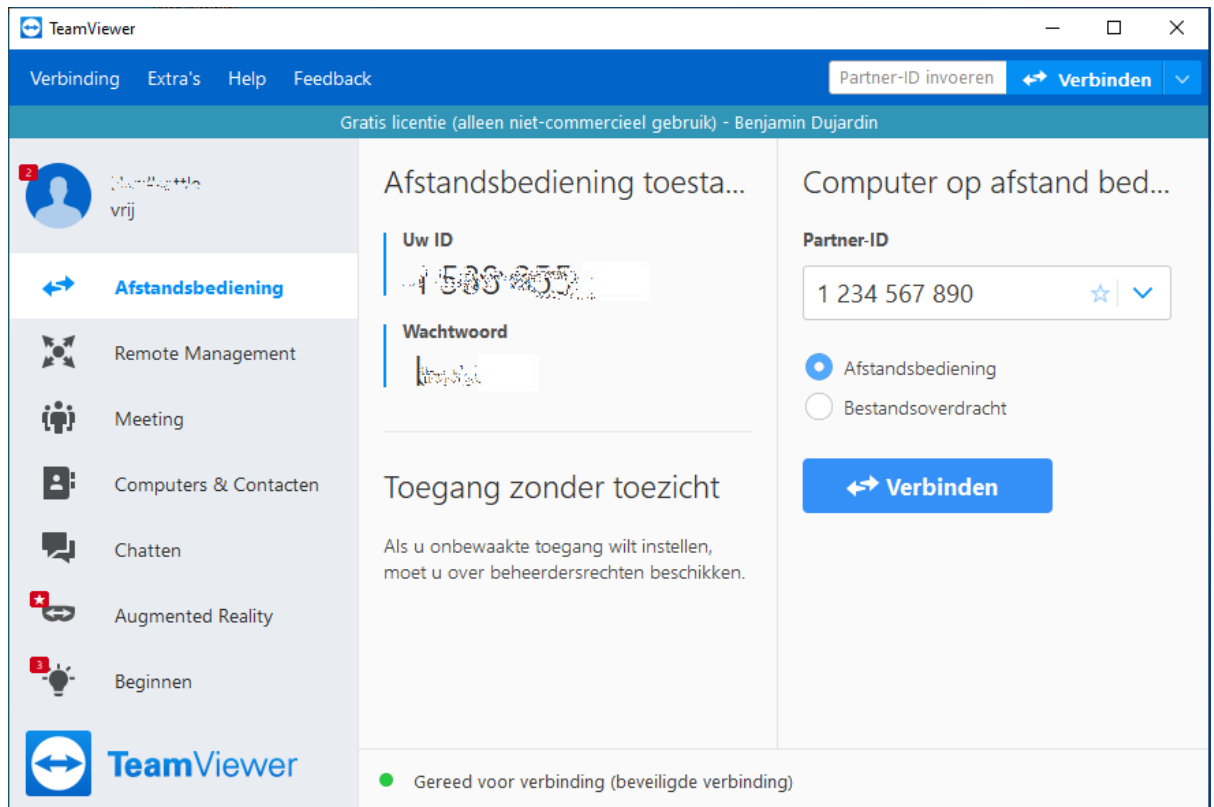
TeamViewer

Verbinding Extra's Help Feedback

Partner-ID invoeren

Verbinden

Gratis licentie (alleen niet-commercieel gebruik) - Benjamin Dujardin

2

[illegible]
vrij

Afstandsbediening

Remote Management

Meeting

Computers & Contacten

Chatten

Augmented Reality

3

Beginnen

TeamViewer

Afstandsbediening toesta...

Uw ID
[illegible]

Wachtwoord
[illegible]

Toegang zonder toezicht

Als u onbewaakte toegang wilt instellen, moet u over beheerdersrechten beschikken.

Computer op afstand bed...

Partner-ID

1 234 567 890

Afstandsbediening

Bestandsoverdracht

Verbinden

Gereed voor verbinding (beveiligde verbinding)